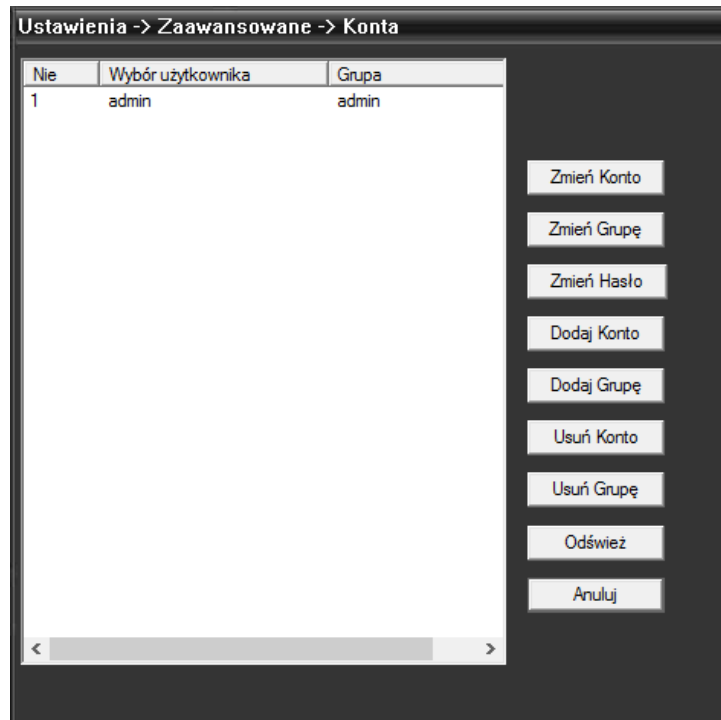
Ustawienia -> Zaawansowane -> Konta

| Nie | Wybór użytkownika | Grupa |
|---|---|---|
| 1 | admin | admin |

Zmień Konto
Zmień Grupę
Zmień Hasło
Dodaj Konto
Dodaj Grupę
Usuń Konto
Usuń Grupę
Odśwież
Anuluj